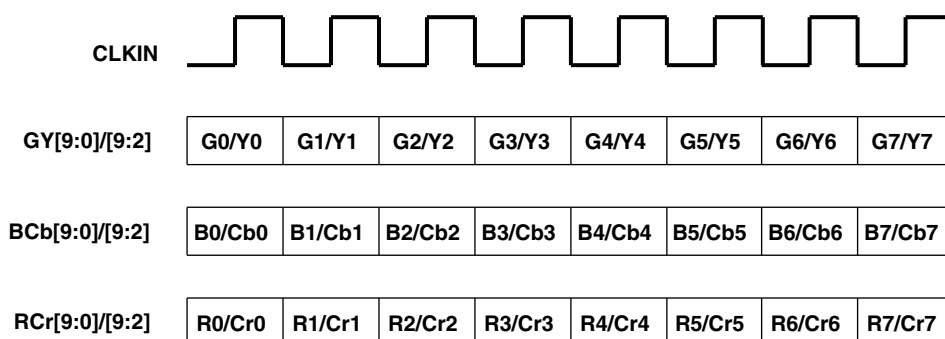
CLKIN

GY[9:0]/[9:2]

| G0/Y0 | G1/Y1 | G2/Y2 | G3/Y3 | G4/Y4 | G5/Y5 | G6/Y6 | G7/Y7 |
|---|---|---|---|---|---|---|---|

BCb[9:0]/[9:2]

| B0/Cb0 | B1/Cb1 | B2/Cb2 | B3/Cb3 | B4/Cb4 | B5/Cb5 | B6/Cb6 | B7/Cb7 |
|---|---|---|---|---|---|---|---|

RCr[9:0]/[9:2]

| R0/Cr0 | R1/Cr1 | R2/Cr2 | R3/Cr3 | R4/Cr4 | R5/Cr5 | R6/Cr6 | R7/Cr7 |
|---|---|---|---|---|---|---|---|